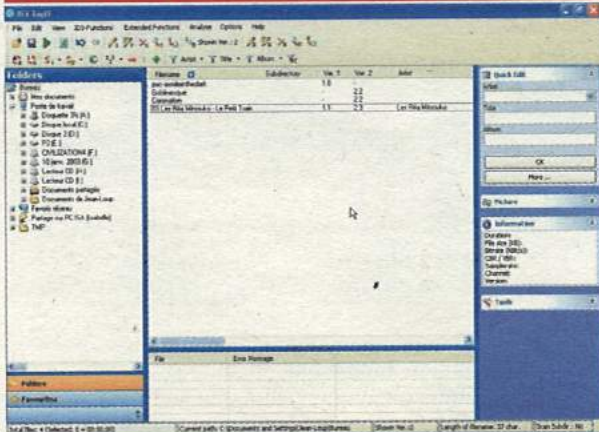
ID3 TagIt

File Edit View ID3-Functions Extended Functions Analyse Options Help

Shown Ver.: 2

Artist Title Album

Folders

Bureau
Mes documents
Poste de travail
Disquette 3½ (A:)
Disque local (C:)
Disque 2 (D:)
FD (E:)
CIVILIZATION4 (F:)
10 janv. 2003 (G:)
Lecteur CD (H:)
Lecteur CD (I:)
Documents partagés
Documents de Jean-Loup
Favoris réseau
Partage sur PC ISA (Isabelle)
TMP

| Filename | Subdirector | Ver. 1 | Ver. 2 | Artist |
|---|---|---|---|---|
| pas-sombrethedbell | | 1.0 | - | |
| Goldeneye | | - | 2.2 | |
| Connation | | - | 2.2 | |
| 05 Les Rita Mitsouko - Le Petit Train | | 1.1 | 2.3 | Les Rita Mitsouko |

File | Error Message

Folders
Favourites

Quick Edit
Artist
Title
Album
OK
More ...

Pictures

Information
Duration:
File size (MB):
Bitrate (KBit/s):
CBR / VBR:
Samplerate:
Channel:
Version:

Tools

Total files: 4 Selected: 1 = 00:00:00 | Current path: C:\Documents and Settings\Jean-Loup\Bureau | Shown Ver.: 2 | Length of filename: 37 char. | Scan Subdir.: No